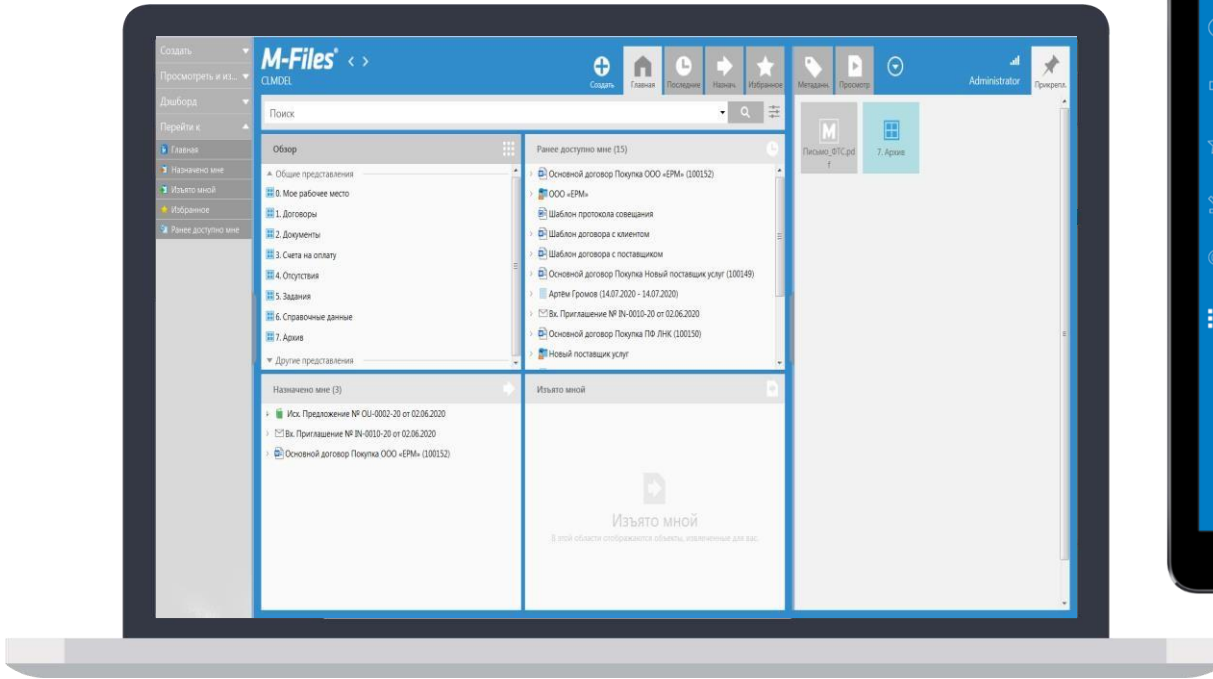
Создать
Просмотреть и из...
Дашборд
Перейти к
Главная
Назначено мне
Изъято мной
Избранное
Ранее доступно мне

M-Files
CLMDEL

Создать
Главная
Последние
Назнач.
Избранное
Метаданн.
Просмотр
Administrator
Прикрепл.

Поиск

Обзор
Общие представления
0. Мое рабочее место
1. Договоры
2. Документы
3. Счета на оплату
4. Отсутствия
5. Задания
6. Справочные данные
7. Архив
Другие представления

Ранее доступно мне (15)
Основной договор Покупка ООО «ЕРМ» (100152)
ООО «ЕРМ»
Шаблон протокола совещания
Шаблон договора с клиентом
Шаблон договора с поставщиком
Основной договор Покупка Новый поставщик услуг (100149)
Артём Громов (14.07.2020 - 14.07.2020)
Вх. Приглашение № IN-0010-20 от 02.06.2020
Основной договор Покупка ПФ ЛНК (100150)
Новый поставщик услуг

Назначено мне (3)
Исх. Предложение № OU-0002-20 от 02.06.2020
Вх. Приглашение № IN-0010-20 от 02.06.2020
Основной договор Покупка ООО «ЕРМ» (100152)

Изъято мной
Изъято мной
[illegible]

Письмо_ФТС.pdf
7. Архив